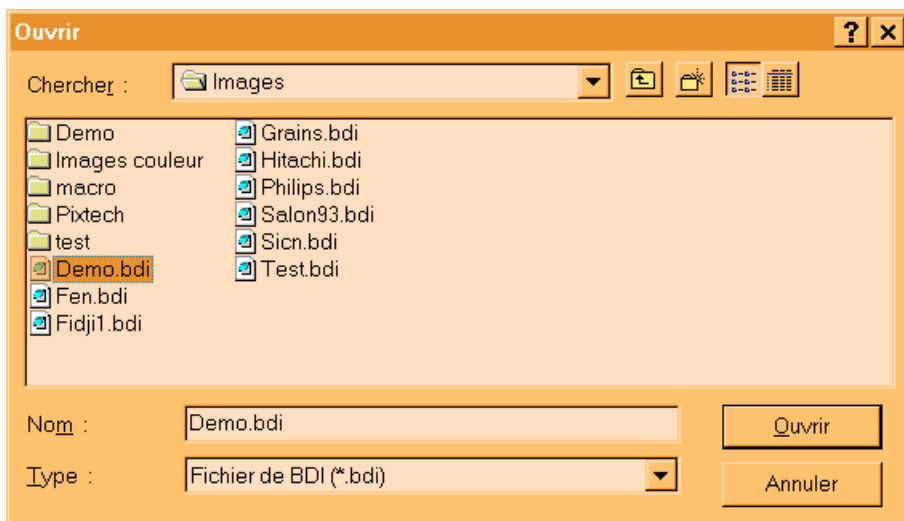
Ouvrir
?
Chercher : Images

Demo
Images couleur
macro
Pixtech
test
Demo.bdi
Fen.bdi
Fidji1.bdi

Grains.bdi
Hitachi.bdi
Philips.bdi
Salon93.bdi
Sicn.bdi
Test.bdi

Nom : Demo.bdi
Ouvrir
Type : Fichier de BDI (*.bdi)
Annuler